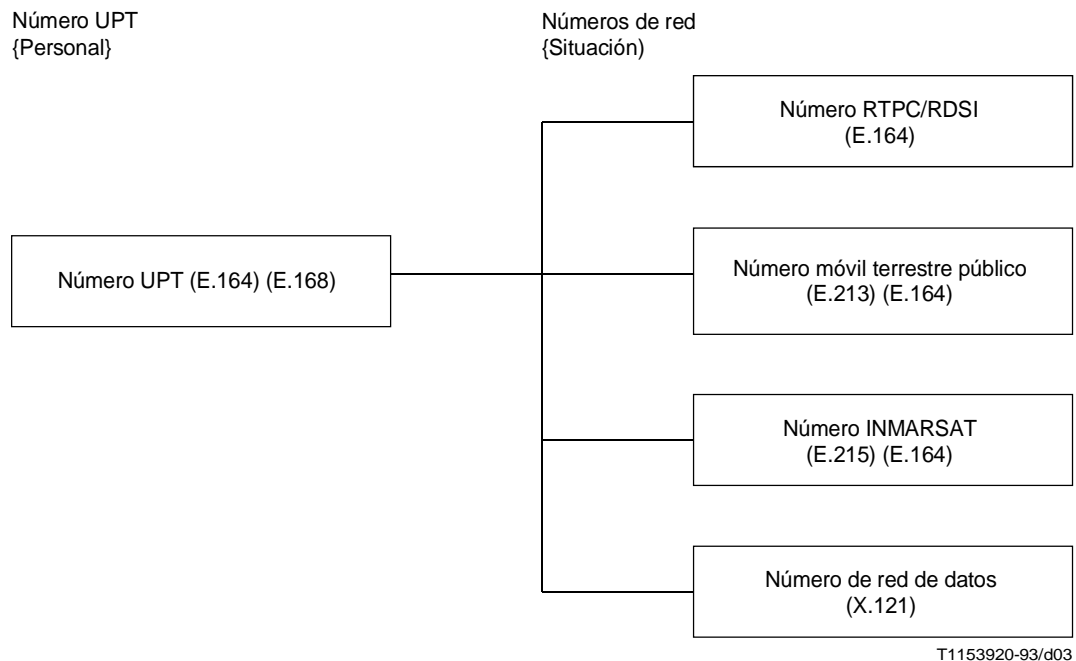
Número UPT
{Personal}

Números de red
{Situación)

Número UPT (E.164) (E.168)

Número RTPC/RDSI
(E.164)

Número móvil terrestre público
(E.213) (E.164)

Número INMARSAT
(E.215) (E.164)

Número de red de datos
(X.121)

T1153920-93/d03